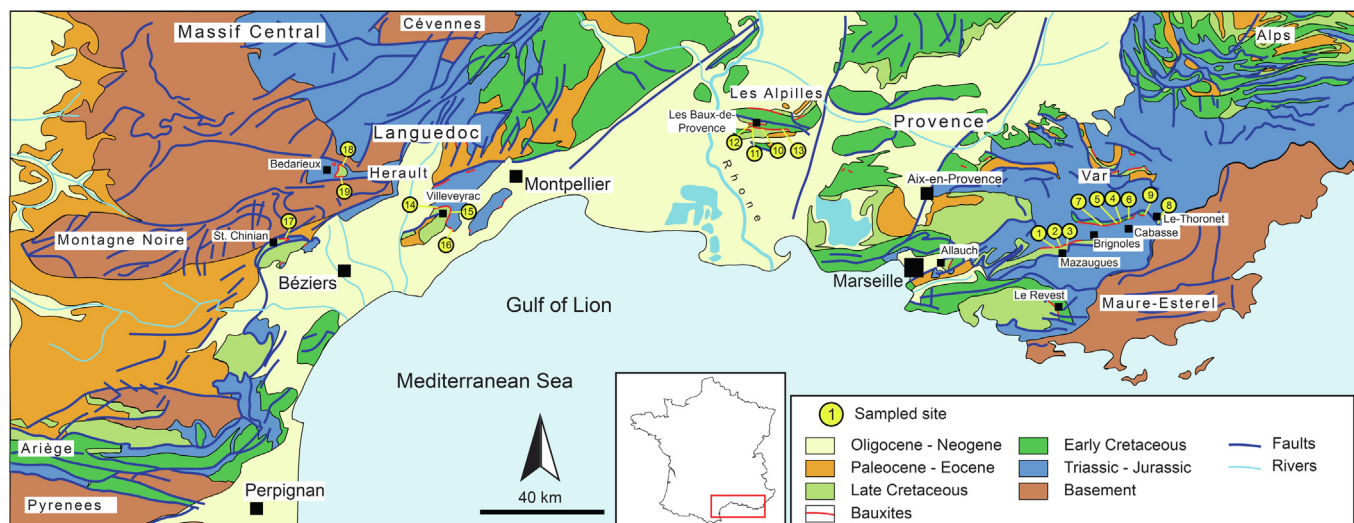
Massif Central
Cévennes
Alps
Les Alpilles
Languedoc
Provence
Les Baux-de-Provence
12 11 10 13
18
Bedarieux
Herault
19
Montpellier
Aix-en-Provence
Var
7 5 4 6 9 8
Le-Thoronet
Villeveyrac
14 15
16
Rhone
17
St. Chinian
Montagne Noire
1 2 3
Cabasse
Brignoles
Allauch
Mazaugues
Béziers
Marseille
Gulf of Lion
Le Revest
Maure-Esterel
Mediterranean Sea
Ariège
Pyrenees
Perpignan
40 km

1 Sampled site
Oligocene - Neogene
Paleocene - Eocene
Late Cretaceous
Bauxites
Early Cretaceous
Triassic - Jurassic
Basement
Faults
Rivers